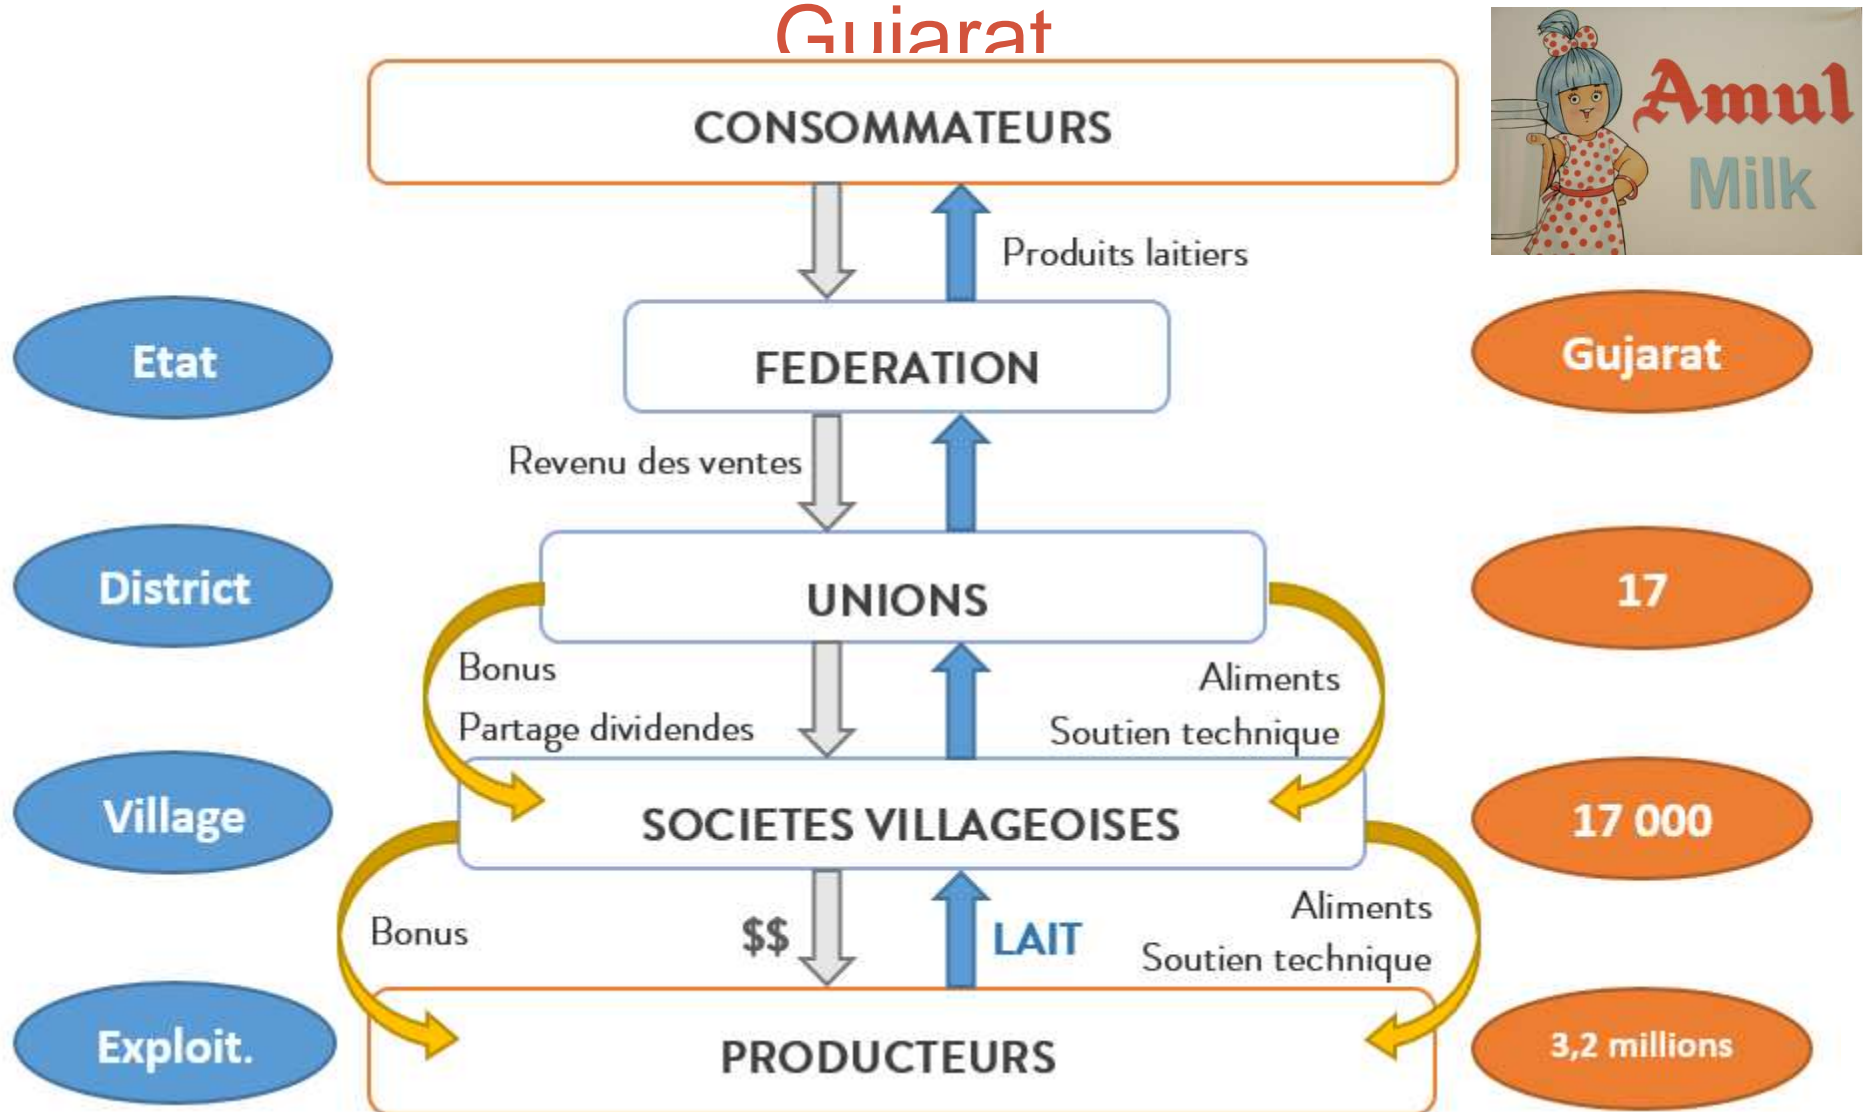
Gujarat

CONSOMMATEURS

Amul Milk

Produits laitiers

Etat

FEDERATION

Gujarat

Revenu des ventes

District

UNIONS

17

Bonus

Partage dividendes

Aliments

Soutien technique

Village

SOCIETES VILLAGEOISES

17 000

Bonus

$$

LAIT

Aliments

Soutien technique

Exploit.

PRODUCTEURS

3,2 millions